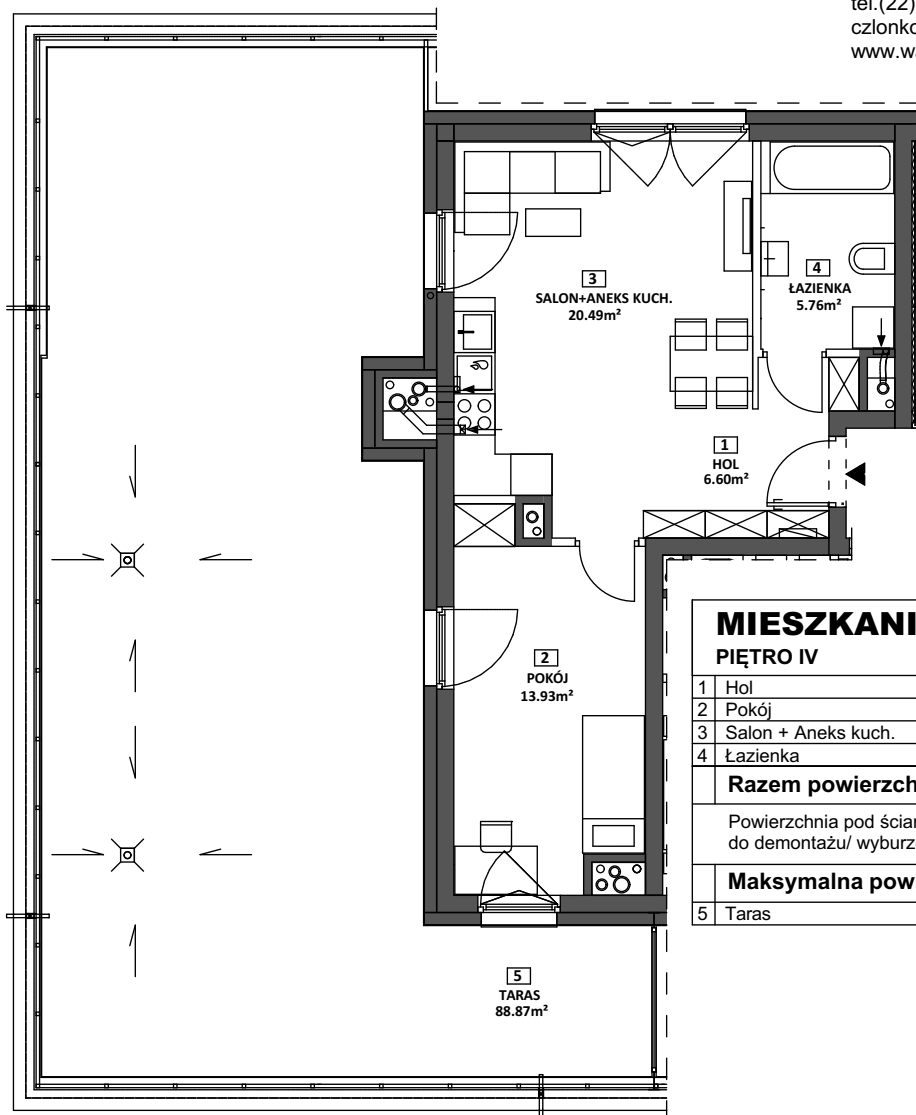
tel.(22)
czlonko
www.w

3
SALON+ANEKS KUCH.
20.49m²

4
ŁAZIENKA
5.76m²

1
HOL
6.60m²

2
POKÓJ
13.93m²

5
TARAS
88.87m²

MIESZKANI
PIĘTRO IV

| | |
|---|---|
| 1 | Hol |
| 2 | Pokój |
| 3 | Salon + Aneks kuch. |
| 4 | Łazienka |
| | Razem powierzch |
| | Powierzchnia pod ścian do demontażu/ wyburz |
| | Maksymalna pow |
| 5 | Taras |